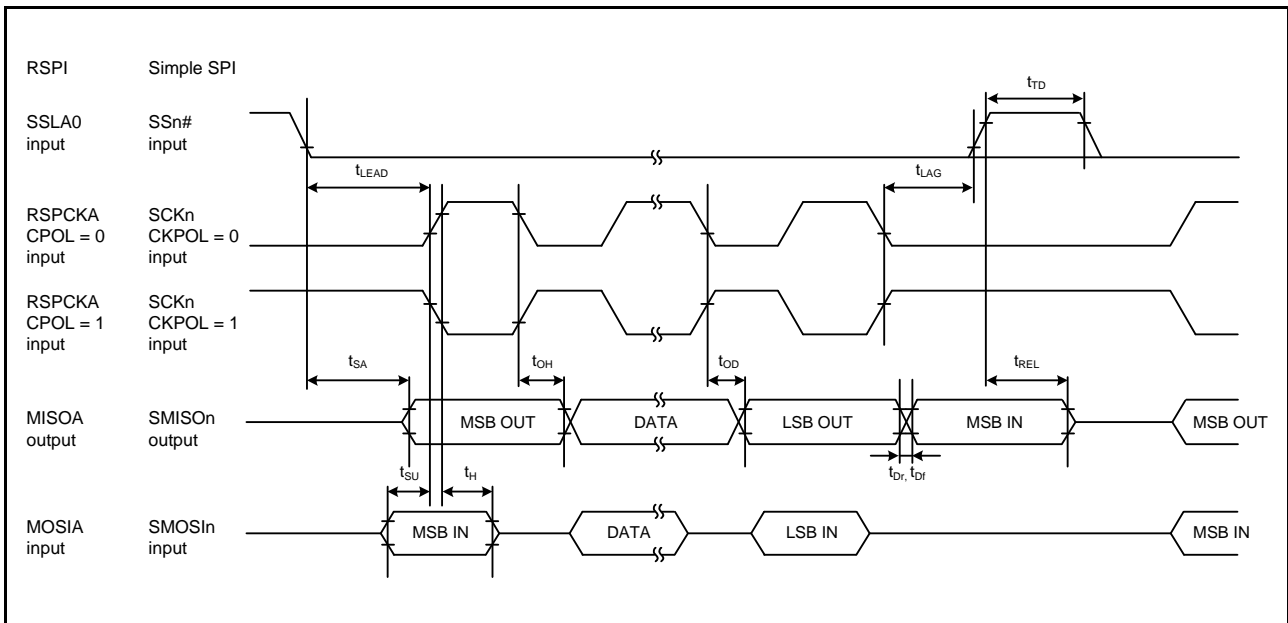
RSPI Simple SPI

$t_{TD}$

SSLA0 input SSn# input

$t_{LEAD}$

$t_{LAG}$

RSPCKA CPOL = 0 input SCKn CKPOL = 0 input

RSPCKA CPOL = 1 input SCKn CKPOL = 1 input

$t_{SA}$

$t_{OH}$

$t_{OD}$

$t_{REL}$

MISOA output SMISOn output

MSB OUT

DATA

LSB OUT

MSB IN

MSB OUT

$t_{SU}$

$t_{H}$

$t_{Dr}$, $t_{Df}$

MOSIA input SMOSIn input

MSB IN

DATA

LSB IN

MSB IN